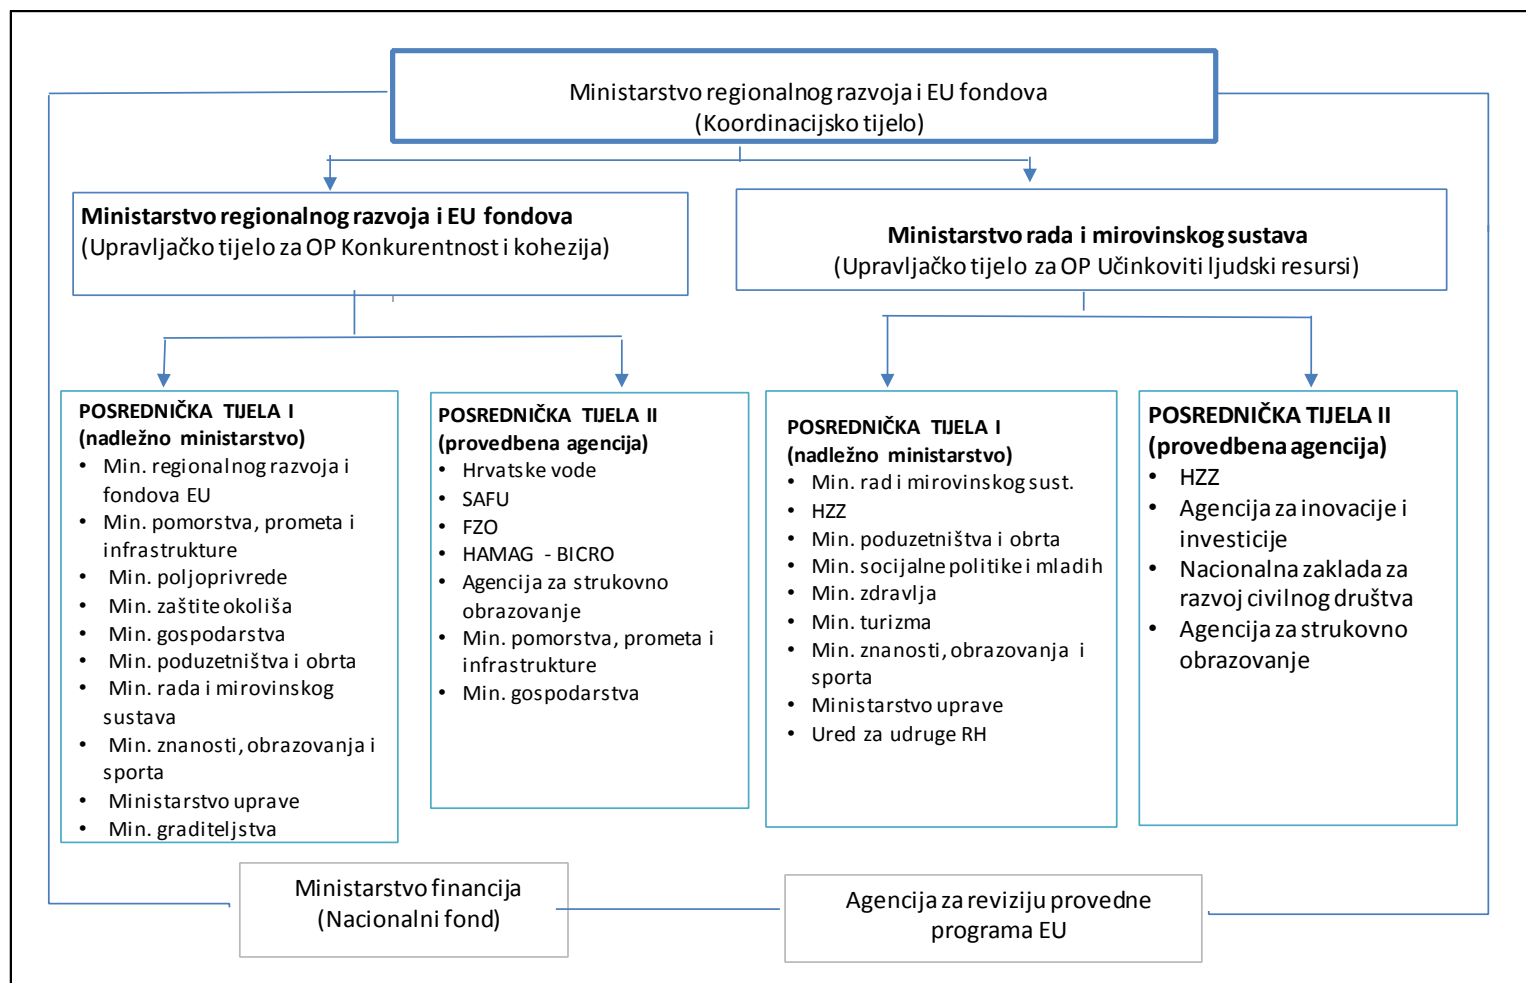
Ministarstvo regionalnog razvoja i EU fondova
(Koordinacijsko tijelo)

**Ministarstvo regionalnog razvoja i EU fondova**
(Upravljačko tijelo za OP Konkurentnost i kohezija)

**Ministarstvo rada i mirovinskog sustava**
(Upravljačko tijelo za OP Učinkoviti ljudski resursi)

**POSREDNIČKA TIJELA I**
**(nadležno ministarstvo)**
- Min. regionalnog razvoja i fondova EU
- Min. pomorstva, prometa i infrastrukture
- Min. poljoprivrede
- Min. zaštite okoliša
- Min. gospodarstva
- Min. poduzetništva i obrta
- Min. rada i mirovinskog sustava
- Min. znanosti, obrazovanja i sporta
- Ministarstvo uprave
- Min. graditeljstva

**POSREDNIČKA TIJELA II**
**(provedbena agencija)**
- Hrvatske vode
- SAFU
- FZO
- HAMAG - BICRO
- Agencija za strukovno obrazovanje
- Min. pomorstva, prometa i infrastrukture
- Min. gospodarstva

**POSREDNIČKA TIJELA I**
**(nadležno ministarstvo)**
- Min. rad i mirovinskog sust.
- HZZ
- Min. poduzetništva i obrta
- Min. socijalne politike i mladih
- Min. zdravlja
- Min. turizma
- Min. znanosti, obrazovanja i sporta
- Ministarstvo uprave
- Ured za udruge RH

**POSREDNIČKA TIJELA II**
**(provedbena agencija)**
- HZZ
- Agencija za inovacije i investicije
- Nacionalna zaklada za razvoj civilnog društva
- Agencija za strukovno obrazovanje

Ministarstvo financija
(Nacionalni fond)

Agencija za reviziju provedne programa EU